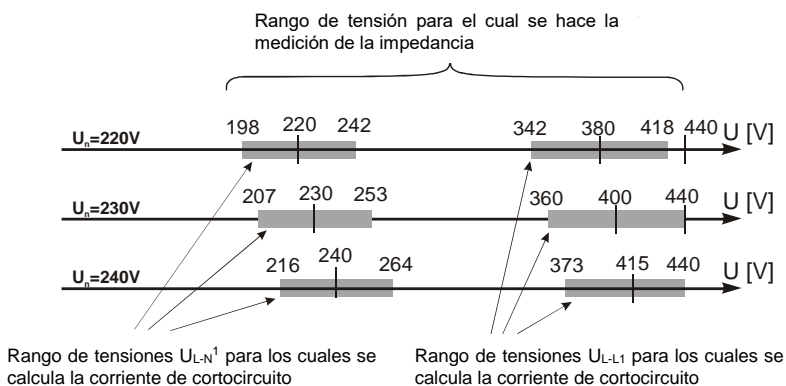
Rango de tensión para el cual se hace la medición de la impedancia

$U_n$=220V
198 220 242 342 380 418 440 U [V]

$U_n$=230V
207 230 253 360 400 440 U [V]

$U_n$=240V
216 240 264 373 415 440 U [V]

Rango de tensiones $U_{L-N}^1$ para los cuales se calcula la corriente de cortocircuito

Rango de tensiones $U_{L-L1}$ para los cuales se calcula la corriente de cortocircuito